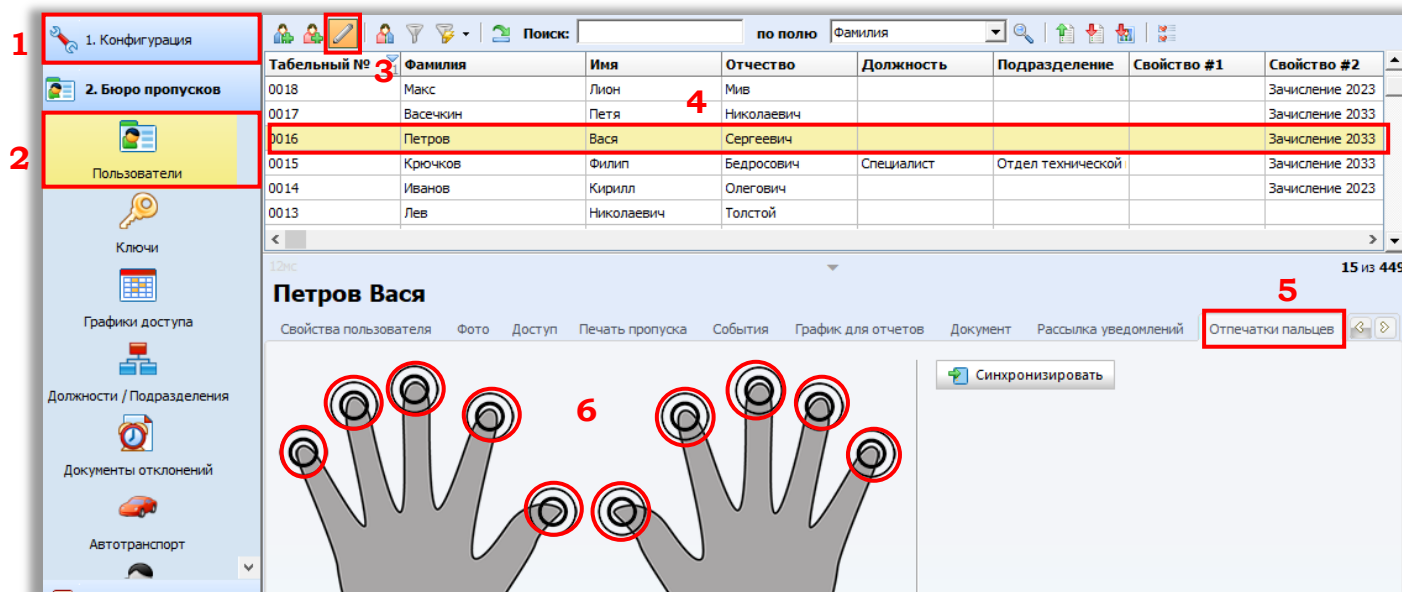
1

1. Конфигурация

2. Бюро пропусков

2

Пользователи

Ключи

Графики доступа

Должности / Подразделения

Документы отклонений

Автотранспорт

Поиск: по полю Фамилия

3

| Табельный № | Фамилия | Имя | Отчество | Должность | Подразделение | Свойство #1 | Свойство #2 |
|---|---|---|---|---|---|---|---|
| 0018 | Макс | Лион | Мив | | | | Зачисление 2023 |
| 0017 | Васечкин | Петя | Николаевич | | | | Зачисление 2023 |
| 0016 | Петров | Вася | Сергеевич | | | | Зачисление 2023 |
| 0015 | Крючков | Филип | Бедросович | Специалист | Отдел технической | | Зачисление 2023 |
| 0014 | Иванов | Кирилл | Олегович | | | | Зачисление 2023 |
| 0013 | Лев | Николаевич | Толстой | | | | |

4

12мс

15 из 449

Петров Вася

5

Свойства пользователя Фото Доступ Печать пропуска События График для отчетов Документ Рассылка уведомлений Отпечатки пальцев

Синхронизировать

6